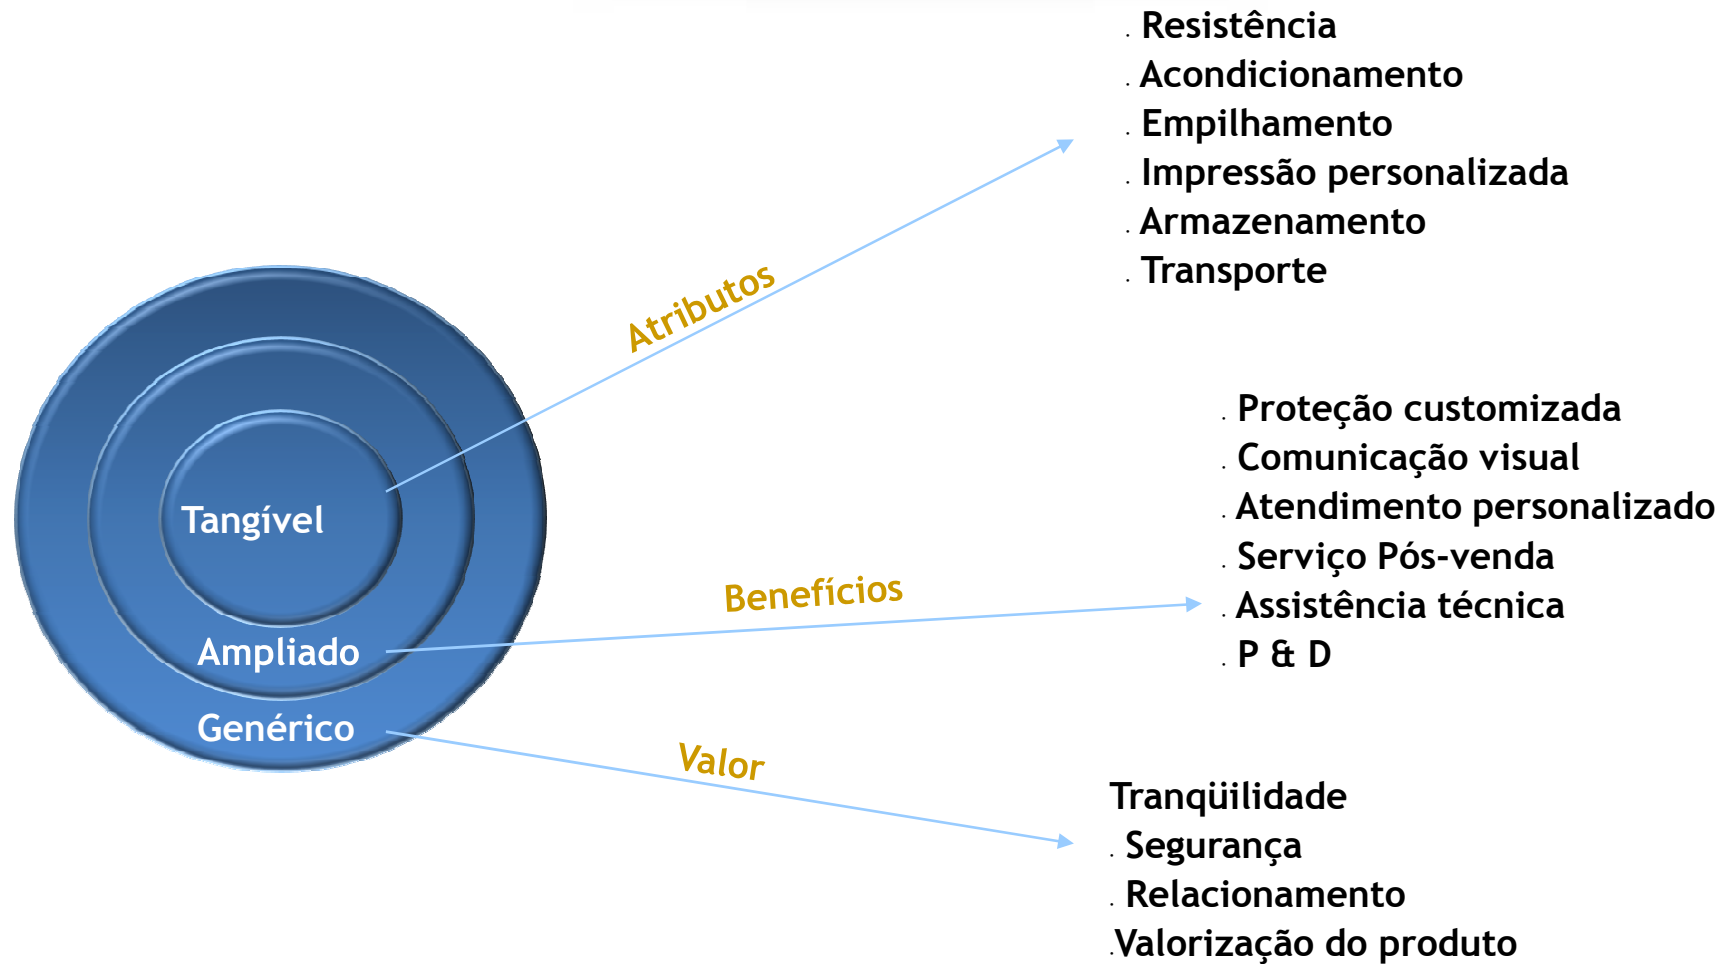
. Resistência
. Acondicionamento
. Empilhamento
. Impressão personalizada
. Armazenamento
. Transporte

Atributos

. Proteção customizada
. Comunicação visual
. Atendimento personalizado
. Serviço Pós-venda
. Assistência técnica
. P & D

Tangível
Ampliado
Genérico

Benefícios

Valor

Tranqüilidade
. Segurança
. Relacionamento
.Valorização do produto